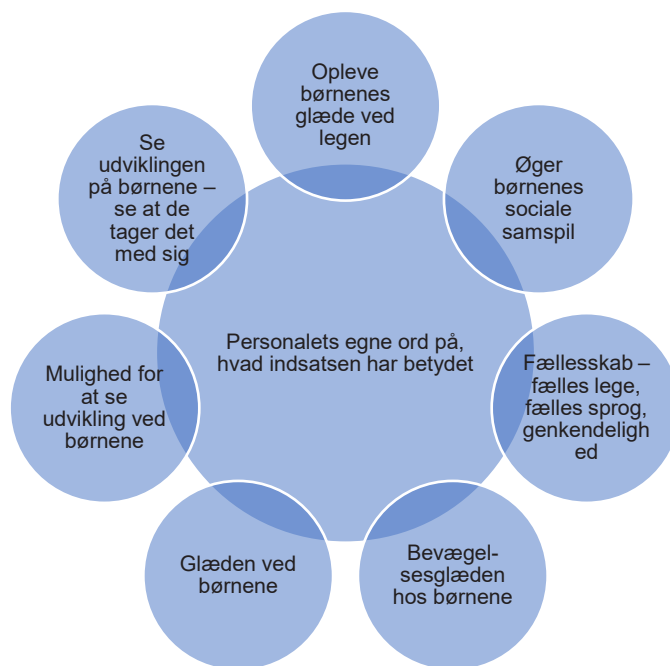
Personalets egne ord på, hvad indsatsen har betydet

Opleve børnenes glæde ved legen

Øger børnenes sociale samspil

Fællesskab – fælles lege, fælles sprog, genkendelighed

Bevægelsesglæden hos børnene

Glæden ved børnene

Mulighed for at se udvikling ved børnene

Se udviklingen på børnene – se at de tager det med sig